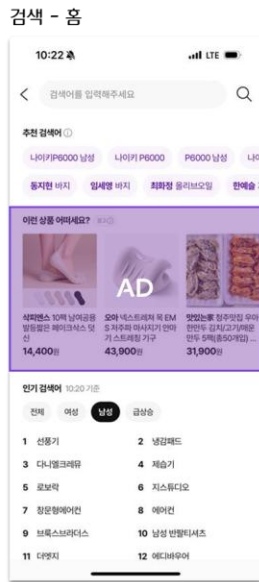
검색 - 홈

10:22

LTE

검색어를 입력해주세요

추천 검색어

나이키P6000 남성

나이키 P6000

P6000 남성

나이

동지현 바지

임세영 바지

최화정 올리브오일

한예슬

이런 상품 어떠세요? 광고

AD

삭피엔스 10매 남여공용 발등덮은 페이크삭스 덧신

14,400원

오아 넥스트레처 목 EMS 저주파 마사지기 안마기 스트레칭 기구

43,900원

맛있는家 청주맛집 우아한만두 김치(고기)해운만두 5팩(총50개입) ...

31,900원

인기 검색어 10:20 기준

전체

여성

남성

급상승

1 선풍기

2 냉감패드

3 다니엘크레뮤

4 제습기

5 로보락

6 지스튜디오

7 정문형에어컨

8 에어컨

9 브룩스브라더스

10 남성 반팔티셔츠

11 더엣지

12 에디바우어